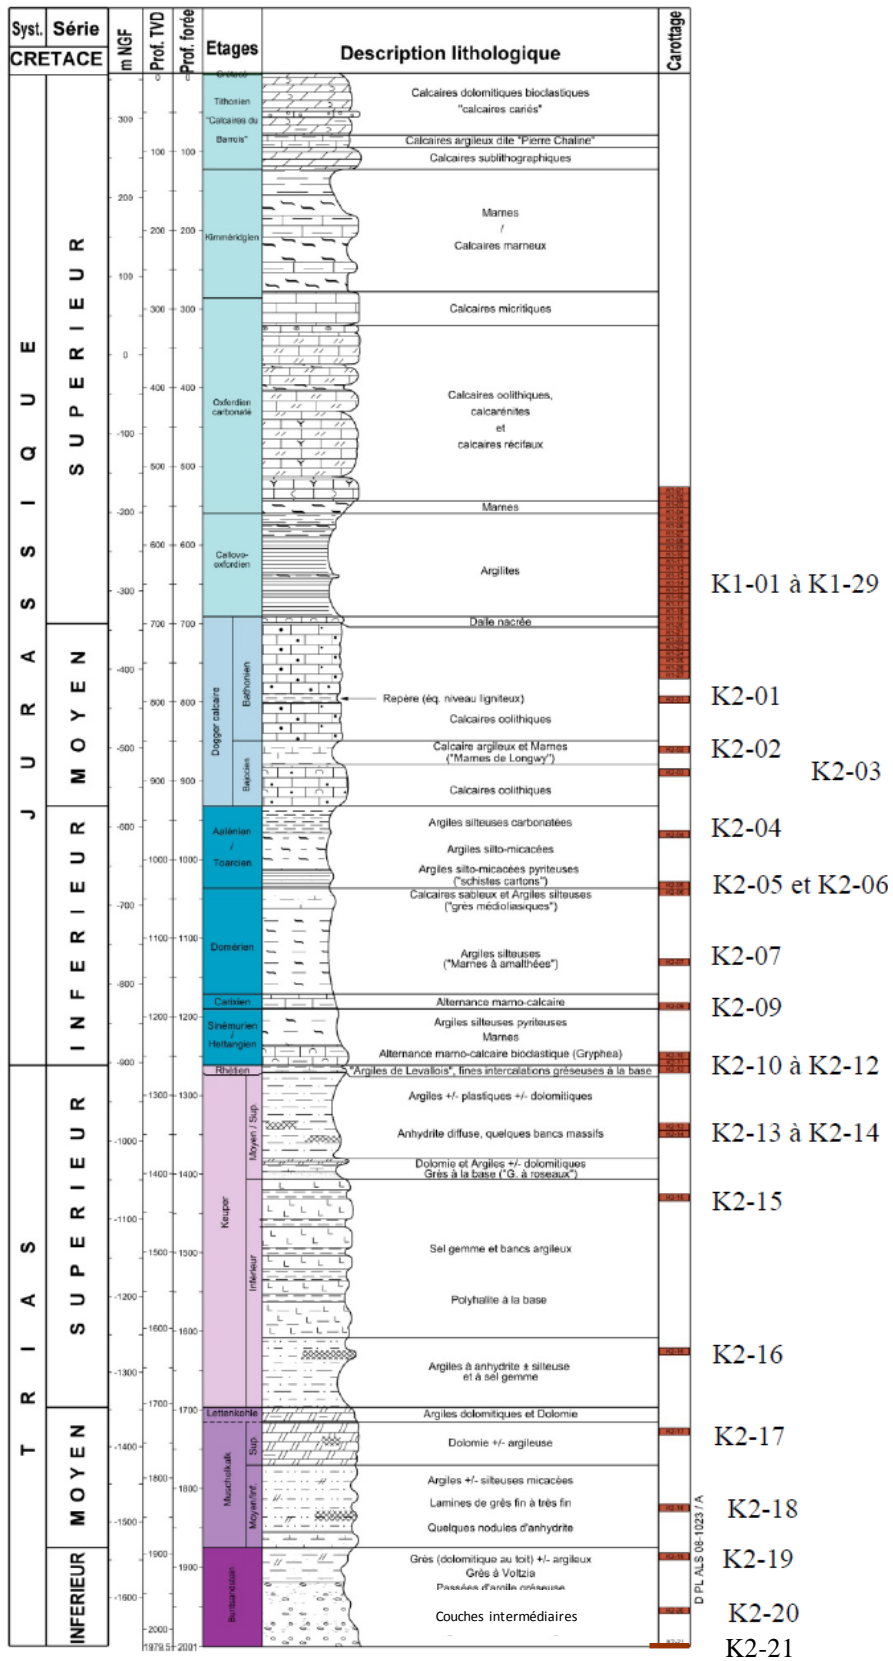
| Syst. | Série | m NGF | Prof. TVD | Prof. forée | Etages | Description lithologique | Carottage |
|---|---|---|---|---|---|---|---|
| CRETACE | | | 0 | 0 | Crétacé | | |
| JURASSIQUE | SUPERIEUR | 300 | 100 | 100 | Tithonien "Calcaires du Barrois" | Calcaires dolomitiques bioclastiques "calcaires cariés" | |
| | | | | | | Calcaires argileux dite "Pierre Chaline" | |
| | | | | | | Calcaires sublithographiques | |
| | | 200 / 100 | 200 | 200 | Kimméridgien | Marnes / Calcaires marneux | |
| | | | 300 | 300 | | Calcaires micritiques | |
| | | 0 / -100 | 400 / 500 | 400 / 500 | Oxfordien carbonaté | Calcaires oolithiques, calcarénites et calcaires récifaux | |
| | | -200 | 600 | 600 | | Marnes | |
| | | -300 | | | Callovo-oxfordien | Argilites | K1-01 à K1-29 |
| | | | 700 | 700 | | Dalle nacrée | |
| | MOYEN | -400 | 800 | 800 | Dogger calcaire – Bathonien | Repère (éq. niveau ligniteux) | K2-01 |
| | | | | | | Calcaires oolithiques | |
| | | -500 | | | | Calcaire argileux et Marnes ("Marnes de Longwy") | K2-02 |
| | | | 900 | 900 | Bajocien | Calcaires oolithiques | K2-03 |
| | INFERIEUR | -600 | 1000 | 1000 | Aalénien / Toarcien | Argiles silteuses carbonatées | K2-04 |
| | | | | | | Argiles silto-micacées | |
| | | | | | | Argiles silto-micacées pyriteuses ("schistes cartons") | |
| | | -700 | | | | Calcaires sableux et Argiles silteuses ("grès médioliasiques") | K2-05 et K2-06 |
| | | | 1100 | 1100 | Domérien | Argiles silteuses ("Marnes à amalthées") | K2-07 |
| | | -800 | | | Carixien | Alternance marno-calcaire | K2-09 |
| | | | 1200 | 1200 | Sinémurien / Hettangien | Argiles silteuses pyriteuses | |
| | | | | | | Marnes | |
| | | -900 | | | | Alternance marno-calcaire bioclastique (Gryphea) | K2-10 à K2-12 |
| TRIAS | SUPERIEUR | | 1300 | 1300 | Rhétien | "Argiles de Levallois", fines intercalations gréseuses à la base | |
| | | -1000 | | | Keuper – Moyen / Sup. | Argiles +/- plastiques +/- dolomitiques | |
| | | | | | | Anhydrite diffuse, quelques bancs massifs | K2-13 à K2-14 |
| | | | 1400 | 1400 | | Dolomie et Argiles +/- dolomitiques Grès à la base ("G. à roseaux") | |
| | | -1100 | | | Inférieur | | K2-15 |
| | | | 1500 | 1500 | | Sel gemme et bancs argileux | |
| | | -1200 | | | | Polyhalite à la base | |
| | | | 1600 | 1600 | | | |
| | | -1300 | | | | Argiles à anhydrite ± silteuse et à sel gemme | K2-16 |
| | MOYEN | | 1700 | 1700 | Lettenkohle | Argiles dolomitiques et Dolomie | |
| | | -1400 | | | Muschelkalk – Sup. | Dolomie +/- argileuse | K2-17 |
| | | | 1800 | 1800 | Moyen/Inf. | Argiles +/- silteuses micacées | |
| | | -1500 | | | | Lamines de grès fin à très fin | K2-18 |
| | | | | | | Quelques nodules d'anhydrite | |
| | INFERIEUR | | 1900 | 1900 | Buntsandstein | Grès (dolomitique au toit) +/- argileux | K2-19 |
| | | -1600 | | | | Grès à Voltzia | |
| | | | | | | Passées d'argile gréseuse | |
| | | | 2000 | | | Couches intermédiaires | K2-20 |
| | | | 1979.5 | 2001 | | | K2-21 |

D PL ALS 08-1023 / A